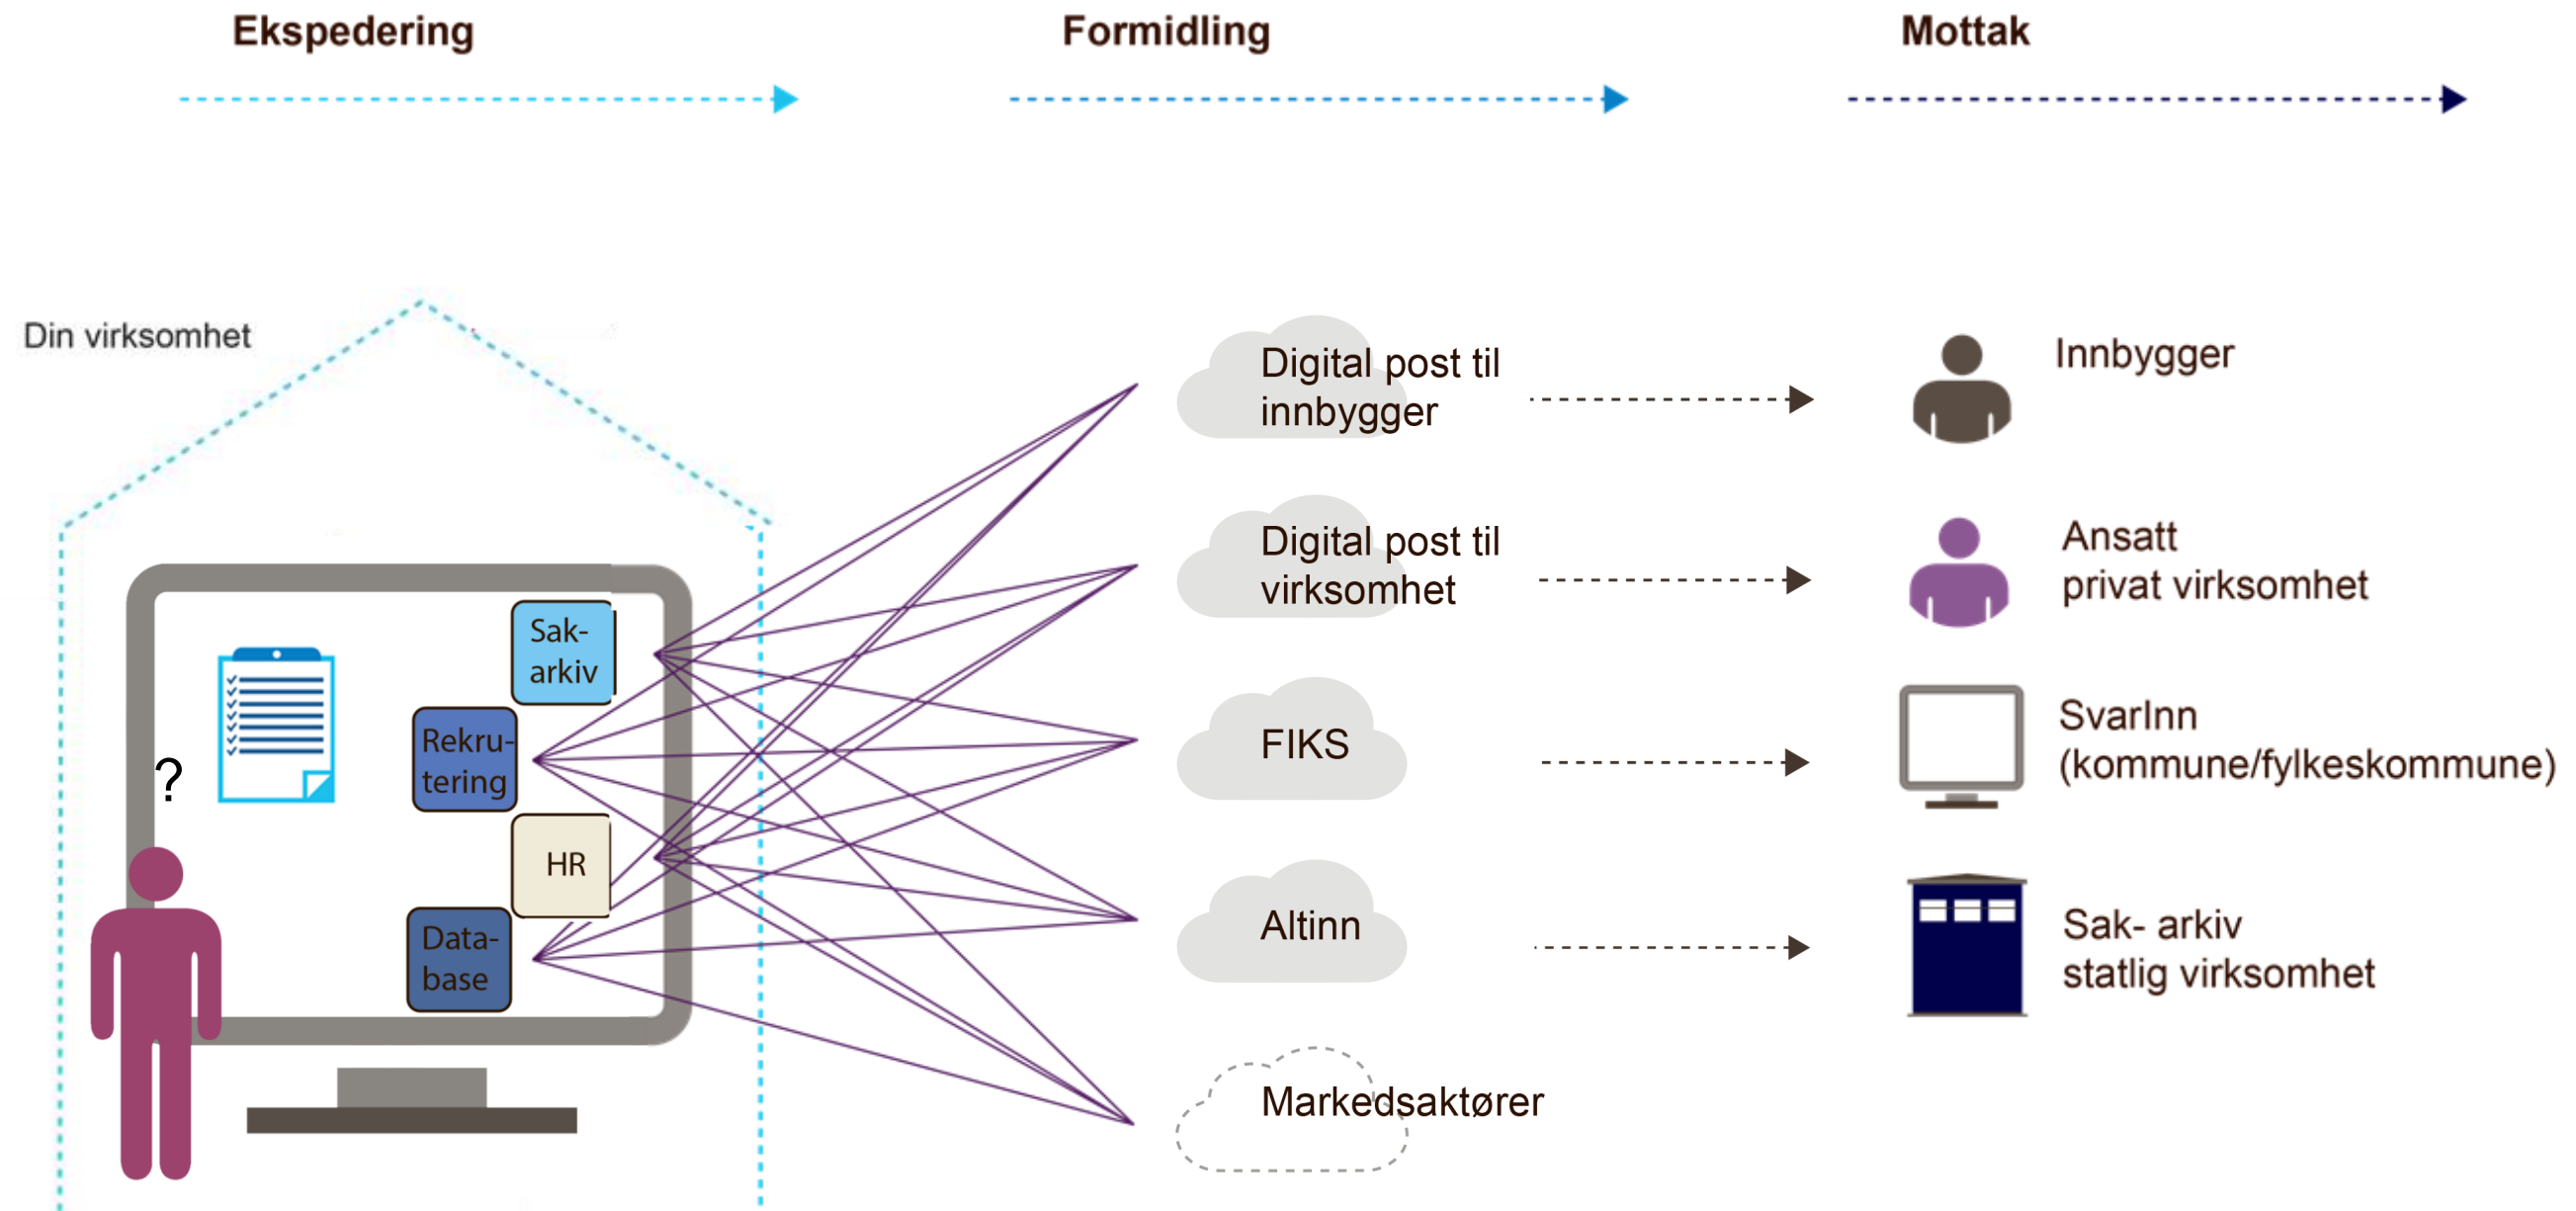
Ekspedering

Formidling

Mottak

Din virksomhet

Sak-arkiv

Rekru-tering

HR

Data-base

?

Digital post til innbygger

Digital post til virksomhet

FIKS

Altinn

Markedsaktører

Innbygger

Ansatt privat virksomhet

SvarInn (kommune/fylkeskommune)

Sak- arkiv statlig virksomhet